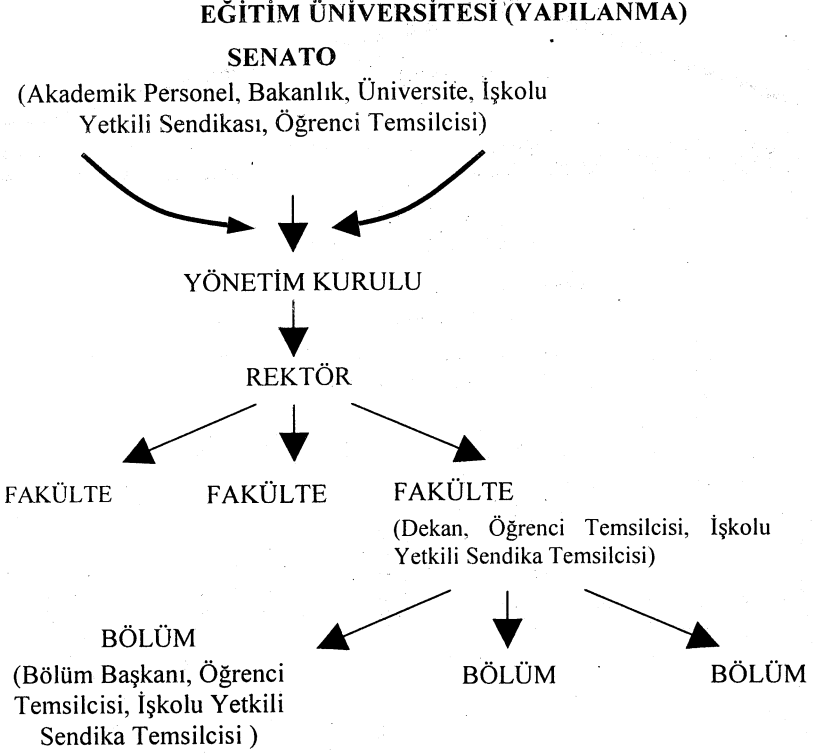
EĞİTİM ÜNİVERSİTESİ (YAPILANMA)

SENATO
(Akademik Personel, Bakanlık, Üniversite, İşkolu Yetkili Sendikası, Öğrenci Temsilcisi)

YÖNETİM KURULU

REKTÖR

FAKÜLTE

FAKÜLTE

FAKÜLTE
(Dekan, Öğrenci Temsilcisi, İşkolu Yetkili Sendika Temsilcisi)

BÖLÜM
(Bölüm Başkanı, Öğrenci Temsilcisi, İşkolu Yetkili Sendika Temsilcisi )

BÖLÜM

BÖLÜM